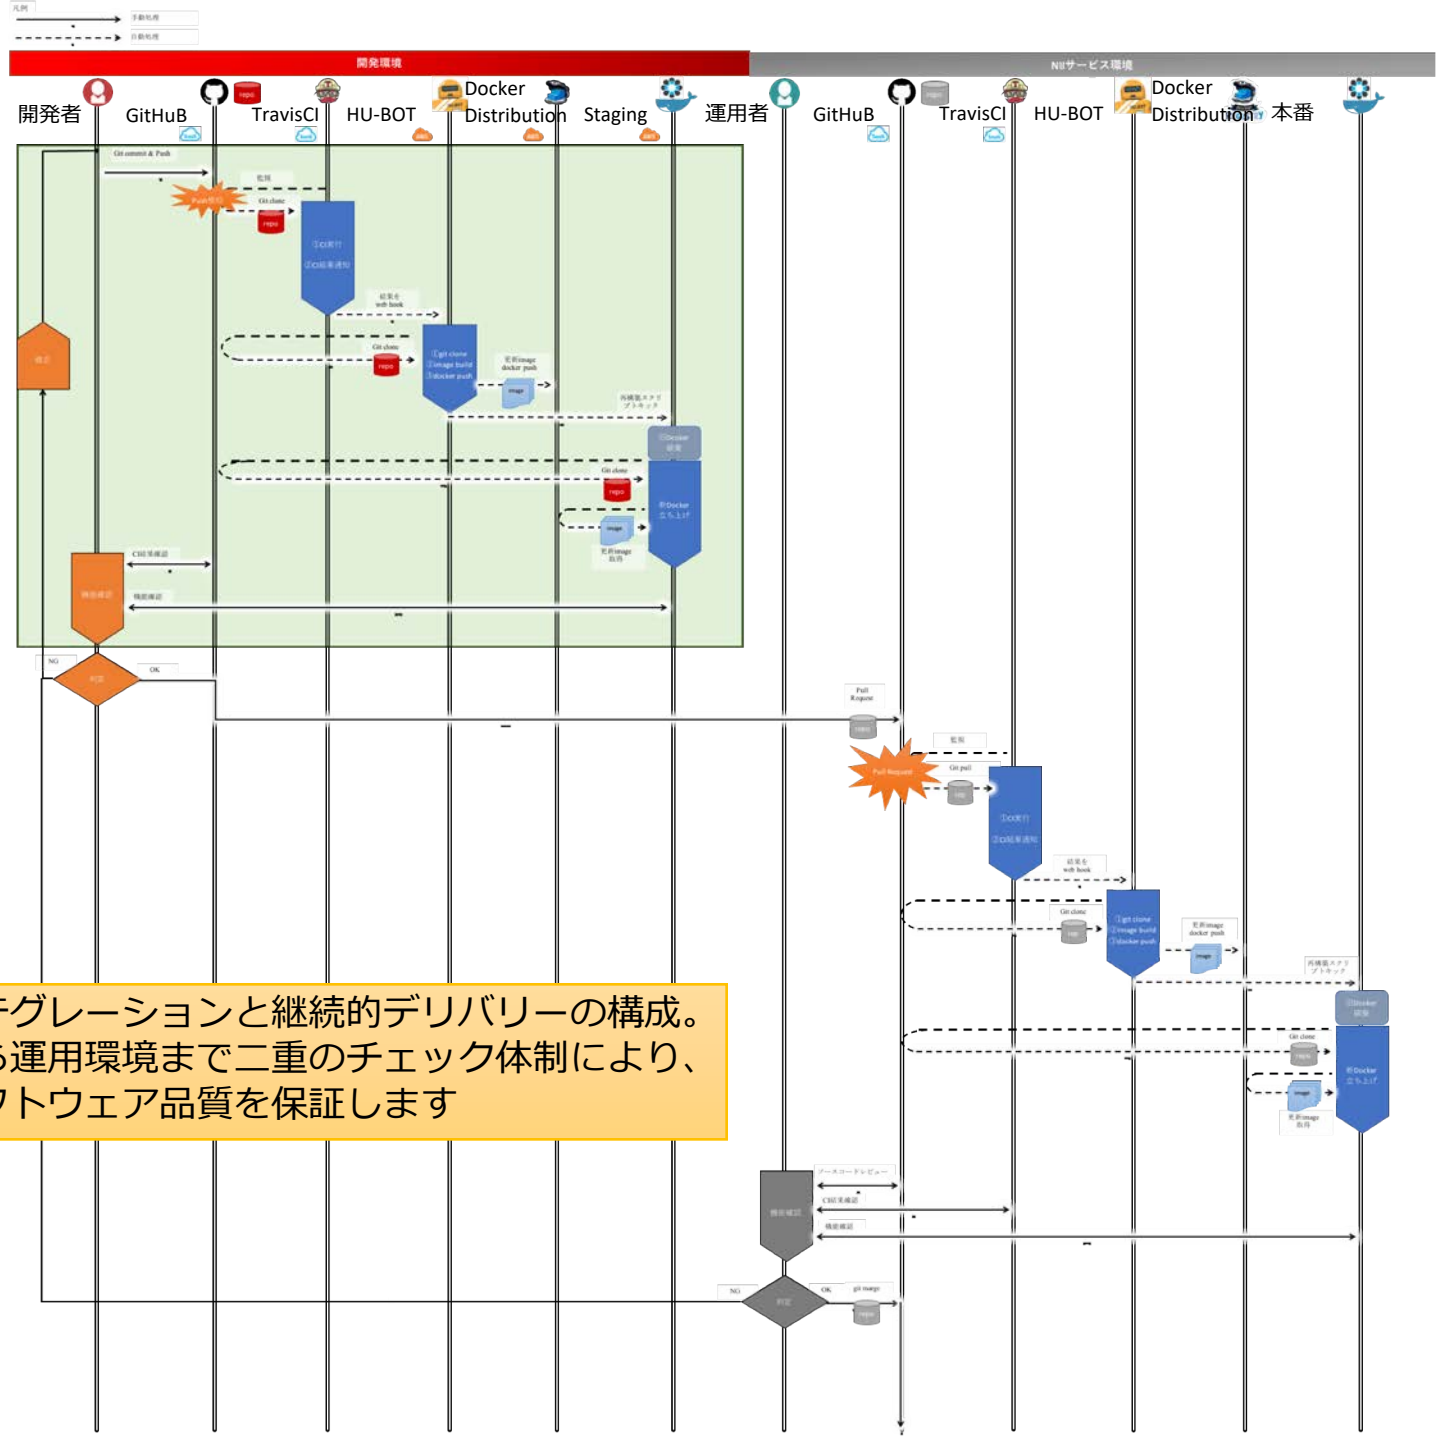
凡例
手動処理
自動処理

開発環境

NIIサービス環境

開発者
GitHuB
repo
TravisCI
HU-BOT
Docker Distribution
Staging
運用者
GitHuB
repo
TravisCI
HU-BOT
Docker Distribution
本番

Git commit & Push
監視
Push検知
Git clone
repo
①CI実行
②CI結果通知
結果を web hook
修正
Git clone
repo
①git clone
②image build
③docker push
更新image docker push
image
再構築スクリプトキック
①Docker破棄
Git clone
repo
image
②Docker立ち上げ
更新image取得
CI結果確認
機能確認
機能確認
NG
判定
OK

Pull Request
repo
監視
Pull Request
Git pull
repo
①CI実行
②CI結果通知
結果を web hook
Git clone
repo
①git clone
②image build
③docker push
更新image docker push
image
再構築スクリプトキック
①Docker破棄
Git clone
repo
image
②Docker立ち上げ
更新image取得

チグレーションと継続的デリバリーの構成。
ら運用環境まで二重のチェック体制により、
フトウェア品質を保証します

ソースコードレビュー
CI結果確認
機能確認
機能確認
NG
判定
OK
git merge
repo